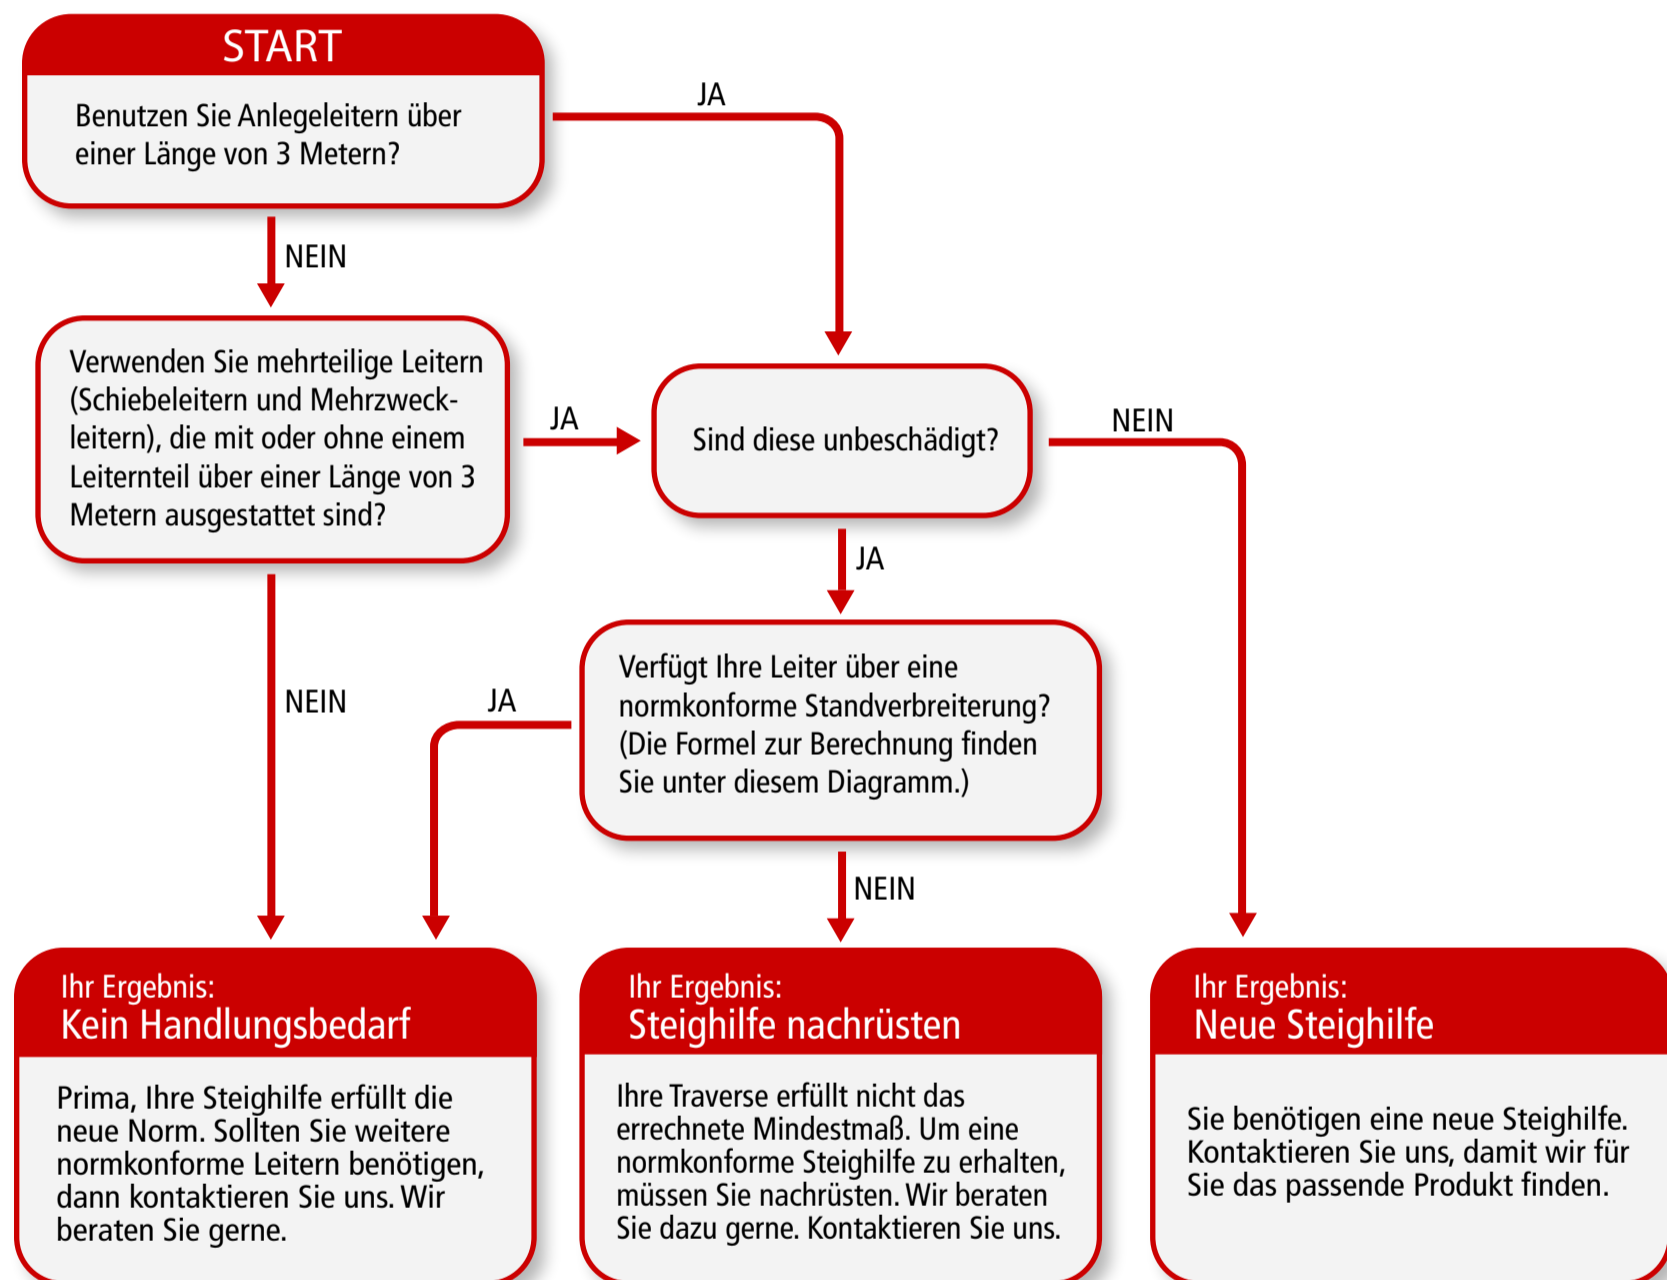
START

Benutzen Sie Anlegeleitern über einer Länge von 3 Metern?

JA

NEIN

Verwenden Sie mehrteilige Leitern (Schiebeleitern und Mehrzweckleitern), die mit oder ohne einem Leiternteil über einer Länge von 3 Metern ausgestattet sind?

JA

Sind diese unbeschädigt?

NEIN

JA

NEIN

JA

Verfügt Ihre Leiter über eine normkonforme Standverbreiterung? (Die Formel zur Berechnung finden Sie unter diesem Diagramm.)

NEIN

Ihr Ergebnis:
Kein Handlungsbedarf

Prima, Ihre Steighilfe erfüllt die neue Norm. Sollten Sie weitere normkonforme Leitern benötigen, dann kontaktieren Sie uns. Wir beraten Sie gerne.

Ihr Ergebnis:
Steighilfe nachrüsten

Ihre Traverse erfüllt nicht das errechnete Mindestmaß. Um eine normkonforme Steighilfe zu erhalten, müssen Sie nachrüsten. Wir beraten Sie dazu gerne. Kontaktieren Sie uns.

Ihr Ergebnis:
Neue Steighilfe

Sie benötigen eine neue Steighilfe. Kontaktieren Sie uns, damit wir für Sie das passende Produkt finden.